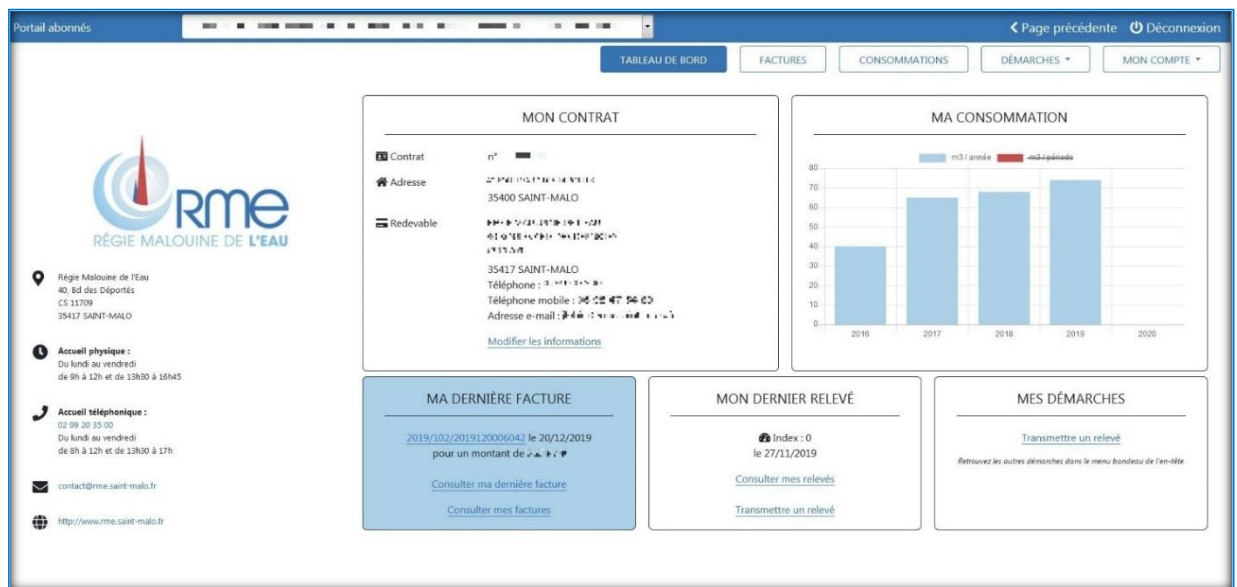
Portail abonnés

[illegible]

❮ Page précédente ⏻ Déconnexion

TABLEAU DE BORD | FACTURES | CONSOMMATIONS | DÉMARCHES ▾ | MON COMPTE ▾

RME
RÉGIE MALOUINE DE L'EAU

Régie Malouine de l'Eau
40, Bd des Déportés
CS 11709
35417 SAINT-MALO

Accueil physique :
Du lundi au vendredi
de 9h à 12h et de 13h30 à 16h45

Accueil téléphonique :
02 99 20 35 00
Du lundi au vendredi
de 8h à 12h et de 13h30 à 17h

contact@rme.saint-malo.fr

http://www.rme.saint-malo.fr

MON CONTRAT

Contrat n° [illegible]

Adresse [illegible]
35400 SAINT-MALO

Redevable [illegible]
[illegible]
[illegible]
35417 SAINT-MALO
Téléphone : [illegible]
Téléphone mobile : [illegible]
Adresse e-mail : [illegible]

Modifier les informations

MA CONSOMMATION

m3 / année   m3 / période

80
70
60
50
40
30
20
10
0

2016 2017 2018 2019 2020

MA DERNIÈRE FACTURE

2019/102/2019120006042 le 20/12/2019
pour un montant de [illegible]

Consulter ma dernière facture

Consulter mes factures

MON DERNIER RELEVÉ

Index : 0
le 27/11/2019

Consulter mes relevés

Transmettre un relevé

MES DÉMARCHES

Transmettre un relevé

Retrouvez les autres démarches dans le menu bandeau de l'en-tête